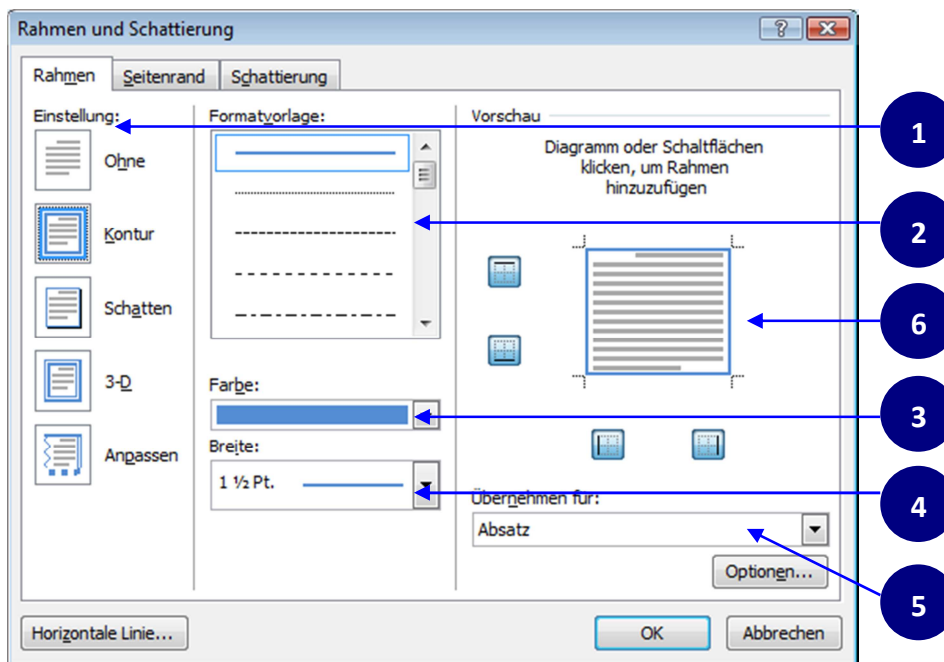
Rahmen und Schattierung

Rahmen | Seitenrand | Schattierung

Einstellung:

Ohne

Kontur

Schatten

3-D

Anpassen

Formatvorlage:

Farbe:

Breite:

1 ½ Pt.

Vorschau

Diagramm oder Schaltflächen klicken, um Rahmen hinzuzufügen

Übernehmen für:

Absatz

Optionen...

Horizontale Linie...

OK

Abbrechen

1

2

6

3

4

5